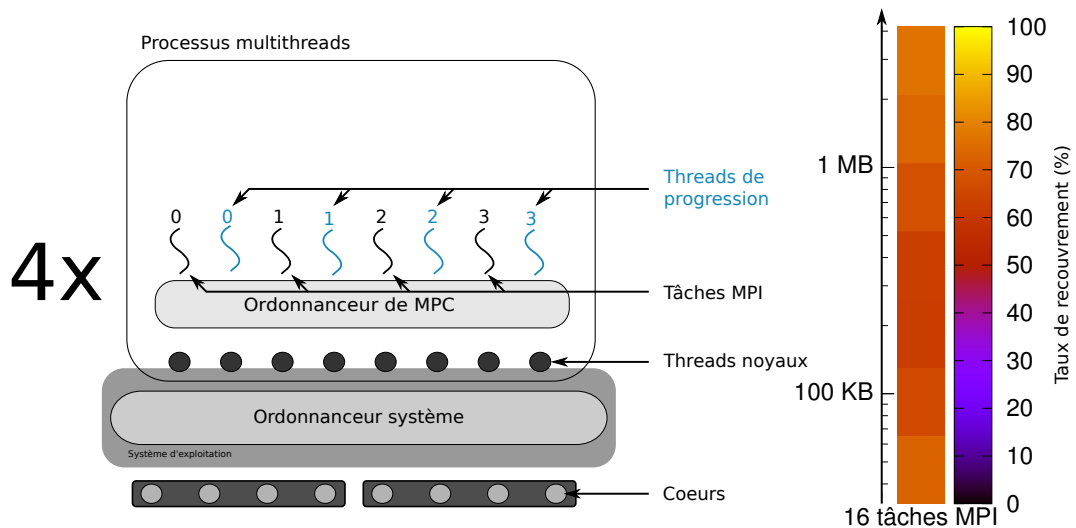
Processus multithreads

4x

0 0 1 1 2 2 3 3

Threads de progression

Ordonnanceur de MPC

Tâches MPI

Threads noyaux

Ordonnanceur système

Système d'exploitation

Coeurs

1 MB

100 KB

16 tâches MPI

100
90
80
70
60
50
40
30
20
10
0

Taux de recouvrement (%)